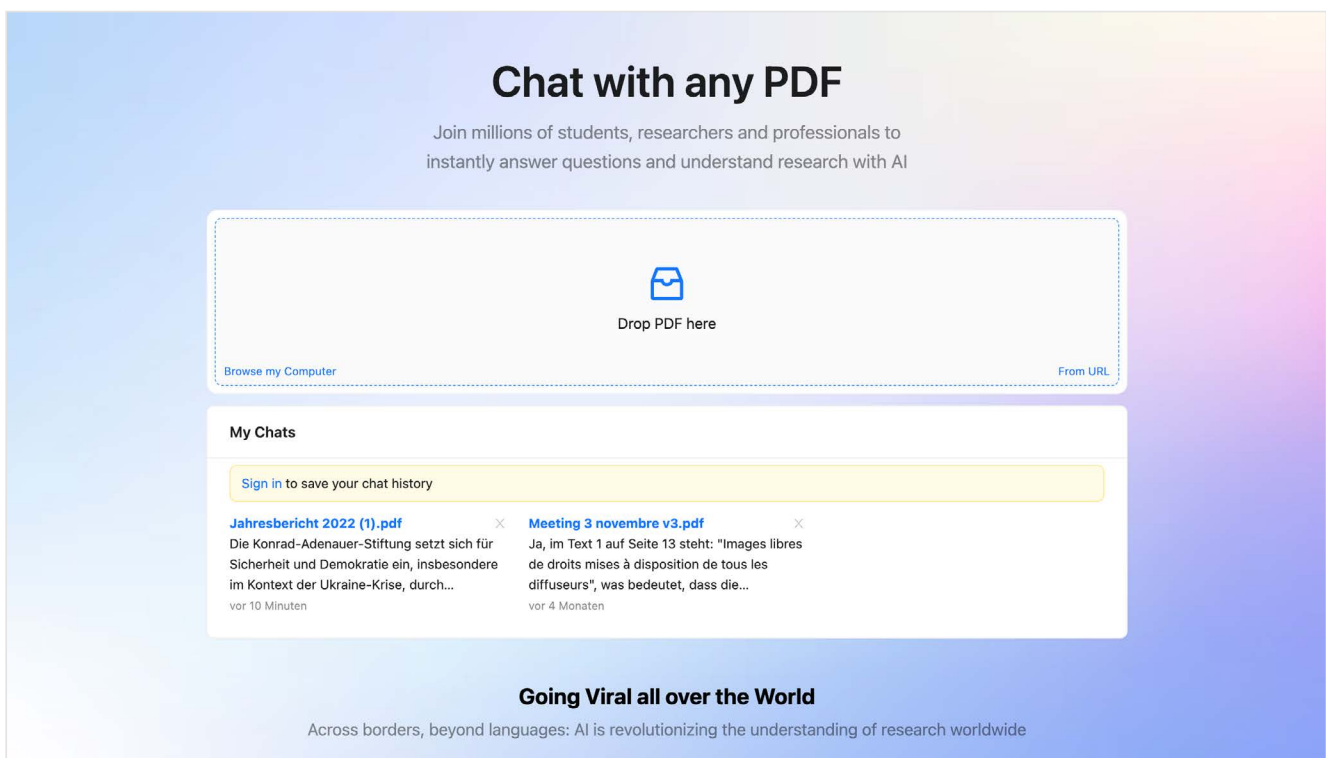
Chat with any PDF

Join millions of students, researchers and professionals to instantly answer questions and understand research with AI

Drop PDF here

Browse my Computer

From URL

My Chats

Sign in to save your chat history

Jahresbericht 2022 (1).pdf
Die Konrad-Adenauer-Stiftung setzt sich für Sicherheit und Demokratie ein, insbesondere im Kontext der Ukraine-Krise, durch...
vor 10 Minuten

Meeting 3 novembre v3.pdf
Ja, im Text 1 auf Seite 13 steht: "Images libres de droits mises à disposition de tous les diffuseurs", was bedeutet, dass die...
vor 4 Monaten

Going Viral all over the World

Across borders, beyond languages: AI is revolutionizing the understanding of research worldwide